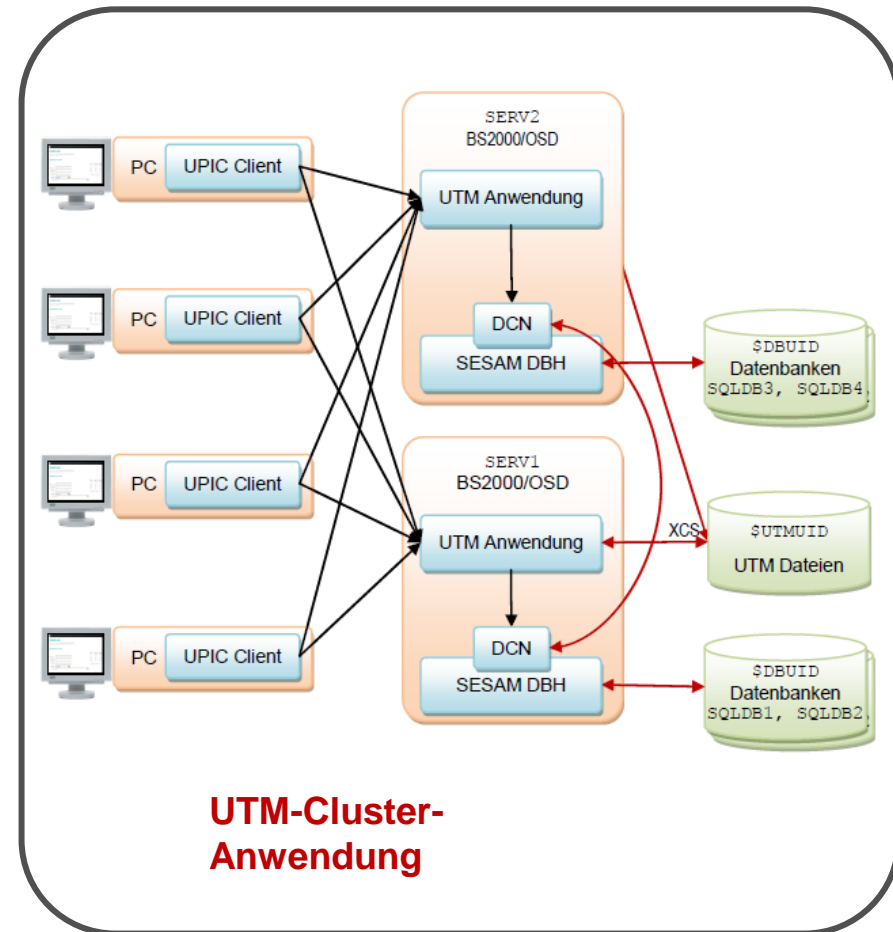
PC UPIC Client

PC UPIC Client

PC UPIC Client

PC UPIC Client

SERV2
BS2000/OSD

UTM Anwendung

DCN

SESAM DBH

SERV1
BS2000/OSD

UTM Anwendung

DCN

SESAM DBH

$DBUID
Datenbanken
SQLDB3, SQLDB4

XCS

$UTMUID
UTM Dateien

$DBUID
Datenbanken
SQLDB1, SQLDB2

UTM-Cluster-Anwendung